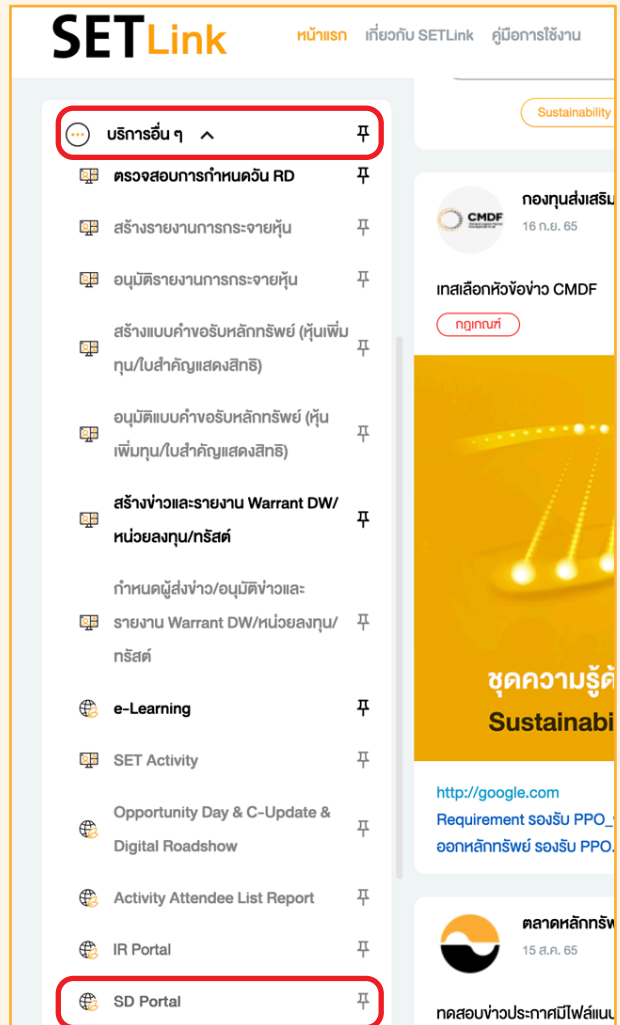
SETLink หน้าแรก เกี่ยวกับ SETLink คู่มือการใช้งาน

Sustainability

บริการอื่น ๆ

ตรวจสอบการกำหนดวัน RD

สร้างรายงานการกระจายหุ้น

อนุมัติรายงานการกระจายหุ้น

สร้างแบบคำขอรับหลักทรัพย์ (หุ้นเพิ่มทุน/ใบสำคัญแสดงสิทธิ)

อนุมัติแบบคำขอรับหลักทรัพย์ (หุ้นเพิ่มทุน/ใบสำคัญแสดงสิทธิ)

สร้างข่าวและรายงาน Warrant DW/หน่วยลงทุน/ทรัสต์

กำหนดผู้ส่งข่าว/อนุมัติข่าวและรายงาน Warrant DW/หน่วยลงทุน/ทรัสต์

e-Learning

SET Activity

Opportunity Day & C-Update & Digital Roadshow

Activity Attendee List Report

IR Portal

SD Portal

CMDF

กองทุนส่งเสริม

16 ก.ย. 65

เทสเลือกหัวข้อข่าว CMDF

กฎเกณฑ์

ชุดความรู้ด

Sustainabi

http://google.com

Requirement รองรับ PPO_

ออกหลักทรัพย์ รองรับ PPO.

ตลาดหลักทรัพ

15 ส.ค. 65

ทดสอบข่าวประกาศมีไฟล์แนบ